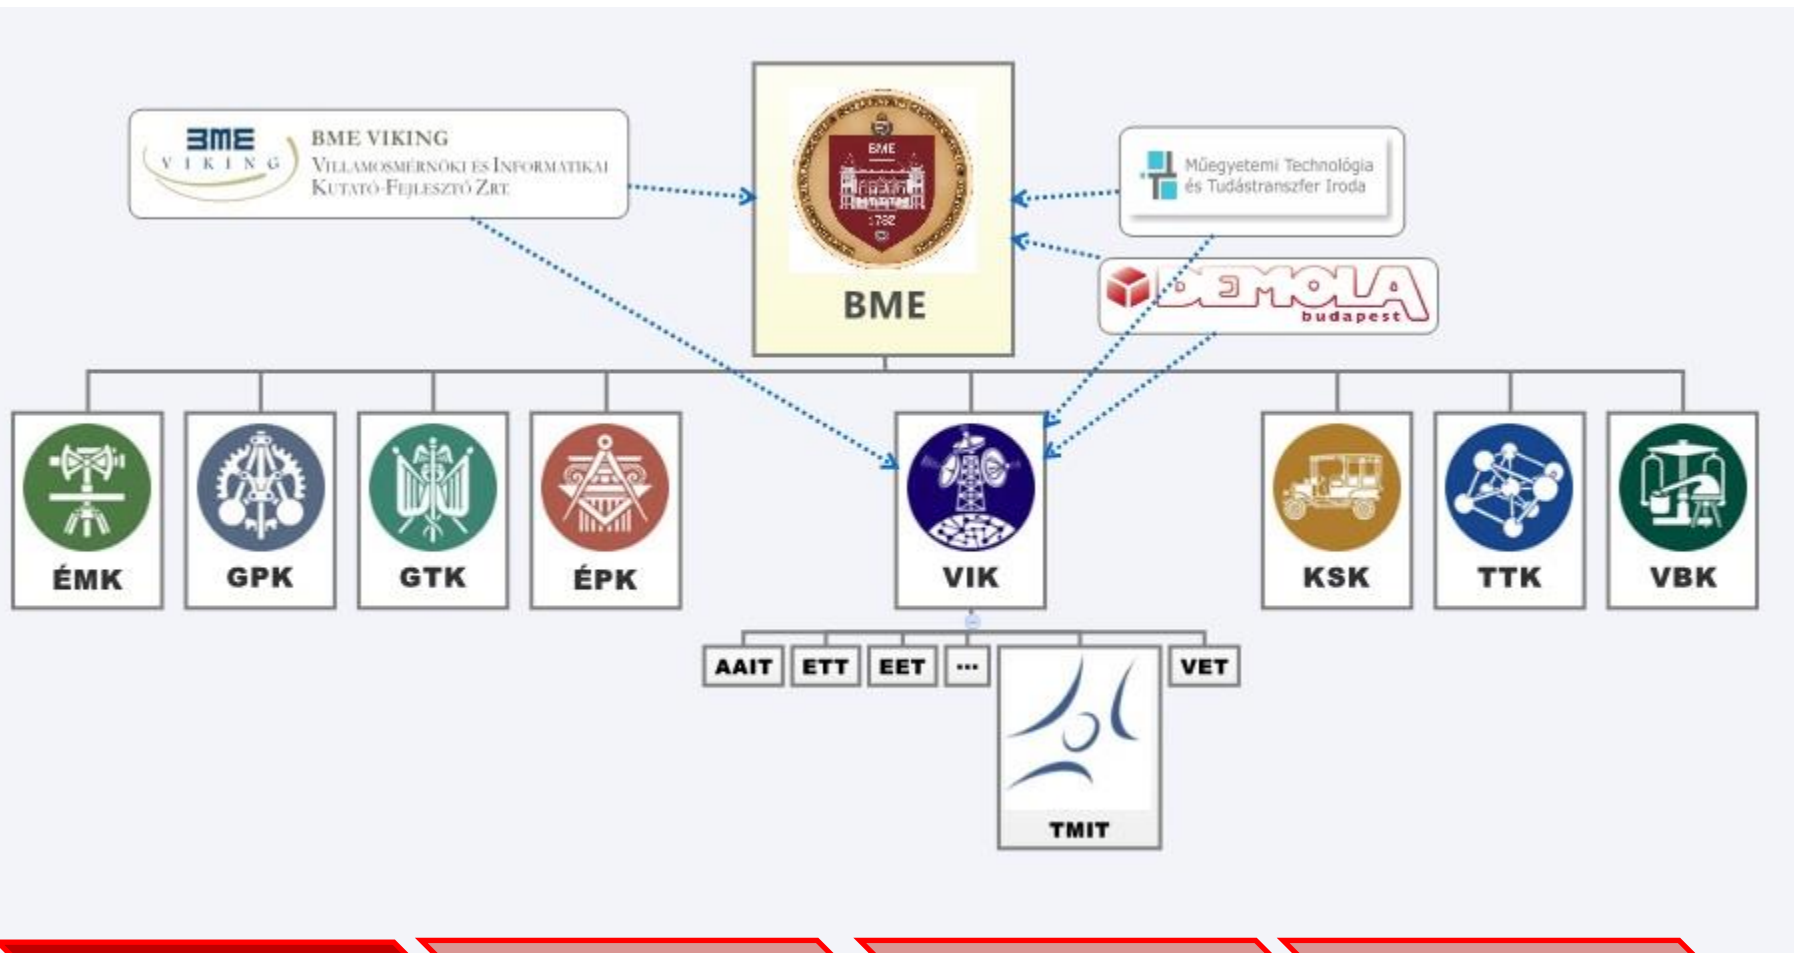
BME VIKING
BME VIKING
VILLAMOSMÉRNÖKI ÉS INFORMATIKAI KUTATÓ-FEJLESZTŐ ZRT.

BME
1782
BME

Műegyetemi Technológia és Tudástranszfer Iroda

DEMOLA
budapest

ÉMK
GPK
GTK
ÉPK
VIK
KSK
TTK
VBK

AAIT
ETT
EET
...
TMIT
VET